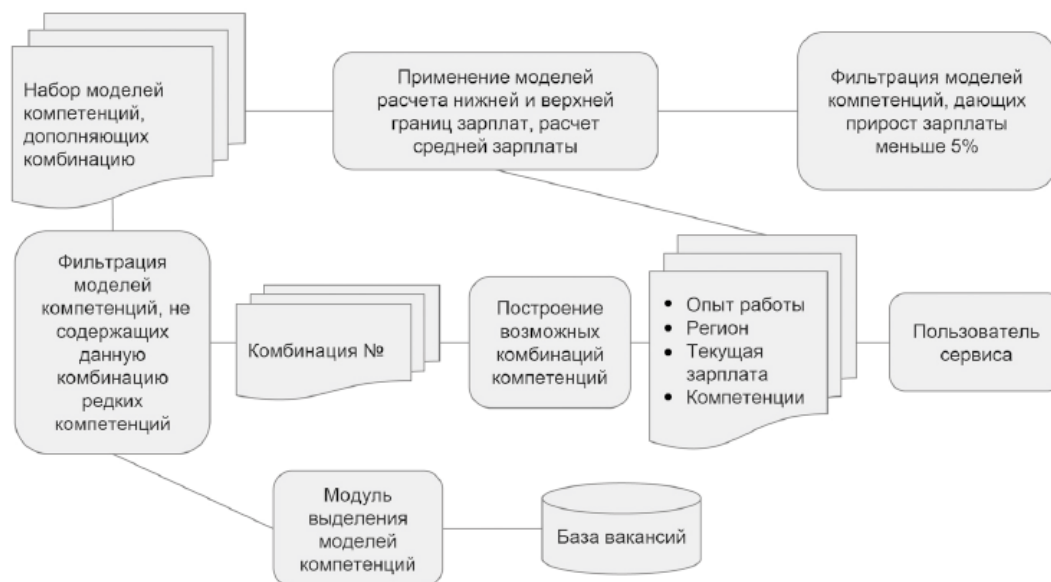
Набор моделей компетенций, дополняющих комбинацию

Применение моделей расчета нижней и верхней границ зарплат, расчет средней зарплаты

Фильтрация моделей компетенций, дающих прирост зарплаты меньше 5%

Фильтрация моделей компетенций, не содержащих данную комбинацию редких компетенций

Комбинация №

Построение возможных комбинаций компетенций

- Опыт работы
- Регион
- Текущая зарплата
- Компетенции

Пользователь сервиса

Модуль выделения моделей компетенций

База вакансий